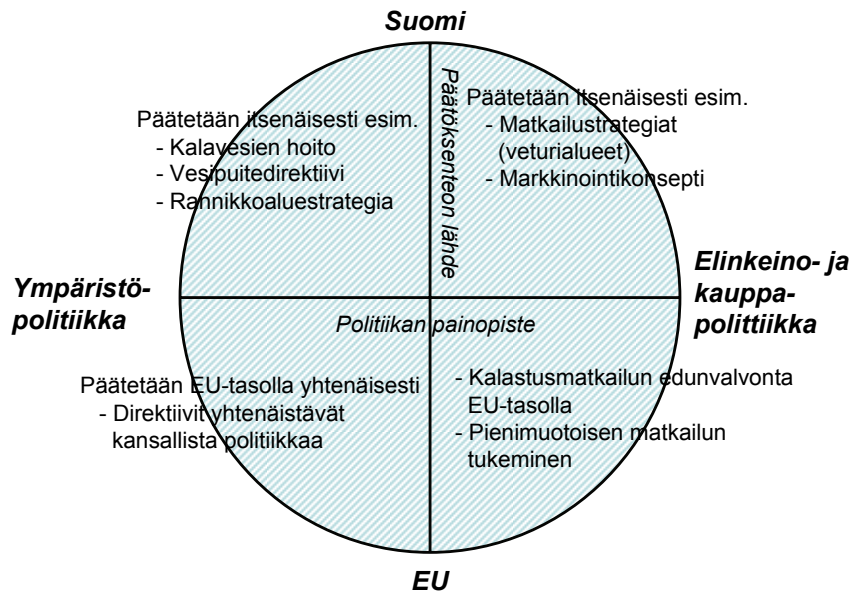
Suomi

Päätetään itsenäisesti esim.
- Kalavesien hoito
- Vesipuitedirektiivi
- Rannikkoaluestrategia

Päätöksenteon lähde

Päätetään itsenäisesti esim.
- Matkailustrategiat (veturialueet)
- Markkinointikonsepti

Ympäristöpolitiikka

Elinkeino- ja kauppapolittiikka

Politiikan painopiste

Päätetään EU-tasolla yhtenäisesti
- Direktiivit yhtenäistävät kansallista politiikkaa

- Kalastusmatkailun edunvalvonta EU-tasolla
- Pienimuotoisen matkailun tukeminen

EU